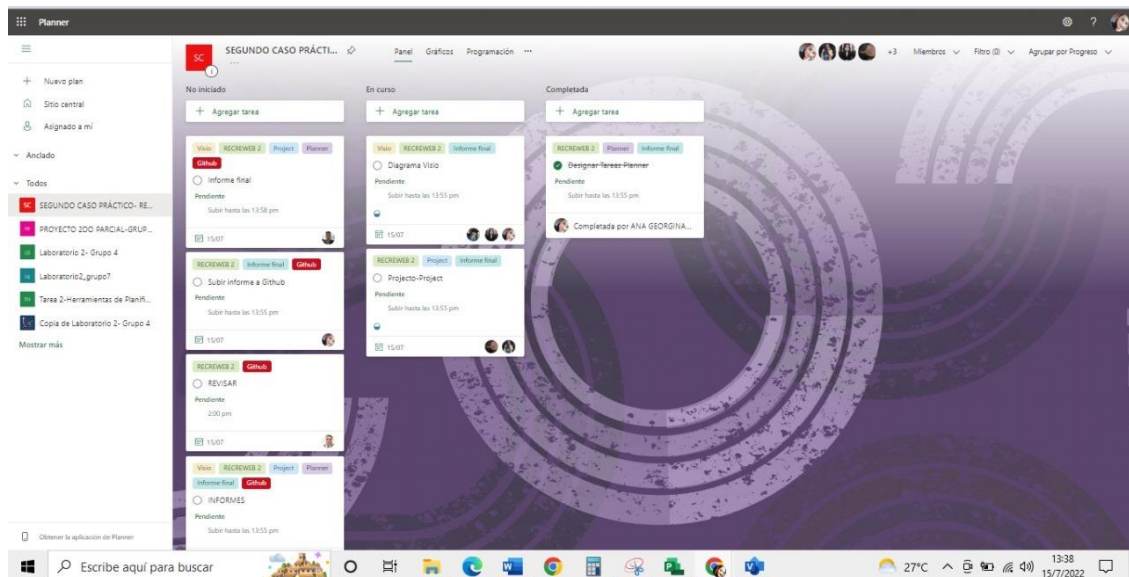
Planner

Nuevo plan
Sitio central
Asignado a mí
Anclado
Todos
SC SEGUNDO CASO PRÁCTICO- RE...
PROYECTO 2DO PARCIAL-GRUP...
Laboratorio 2- Grupo 4
Laboratorio2_grupo7
Tarea 2-Herramientas de Planifi...
Copia de Laboratorio 2- Grupo 4
Mostrar más

Obtener la aplicación de Planner

SC SEGUNDO CASO PRÁCTI...
Panel Gráficos Programación ···
+3 Miembros Filtro (0) Agrupar por Progreso

No iniciado
+ Agregar tarea

Visio RECREWEB 2 Project Planner Github
Informe final
Pendiente
Subir hasta las 13:58 pm
15/07

RECREWEB 2 Informe final Github
Subir informe a Github
Pendiente
Subir hasta las 13:55 pm
15/07

RECREWEB 2 Github
REVISAR
Pendiente
2:00 pm
15/07

Visio RECREWEB 2 Project Planner Informe final Github
INFORMES
Pendiente
Subir hasta las 13:55 pm

En curso
+ Agregar tarea

Visio RECREWEB 2 Informe final
Diagrama Visio
Pendiente
Subir hasta las 13:55 pm
15/07

RECREWEB 2 Project Informe final
Projecto-Project
Pendiente
Subir hasta las 13:55 pm
15/07

Completada
+ Agregar tarea

RECREWEB 2 Planner Informe final
Designar Tareaz Planner
Pendiente
Subir hasta las 13:55 pm
Completada por ANA GEORGINA...

Escribe aquí para buscar
27°C 13:38 15/7/2022